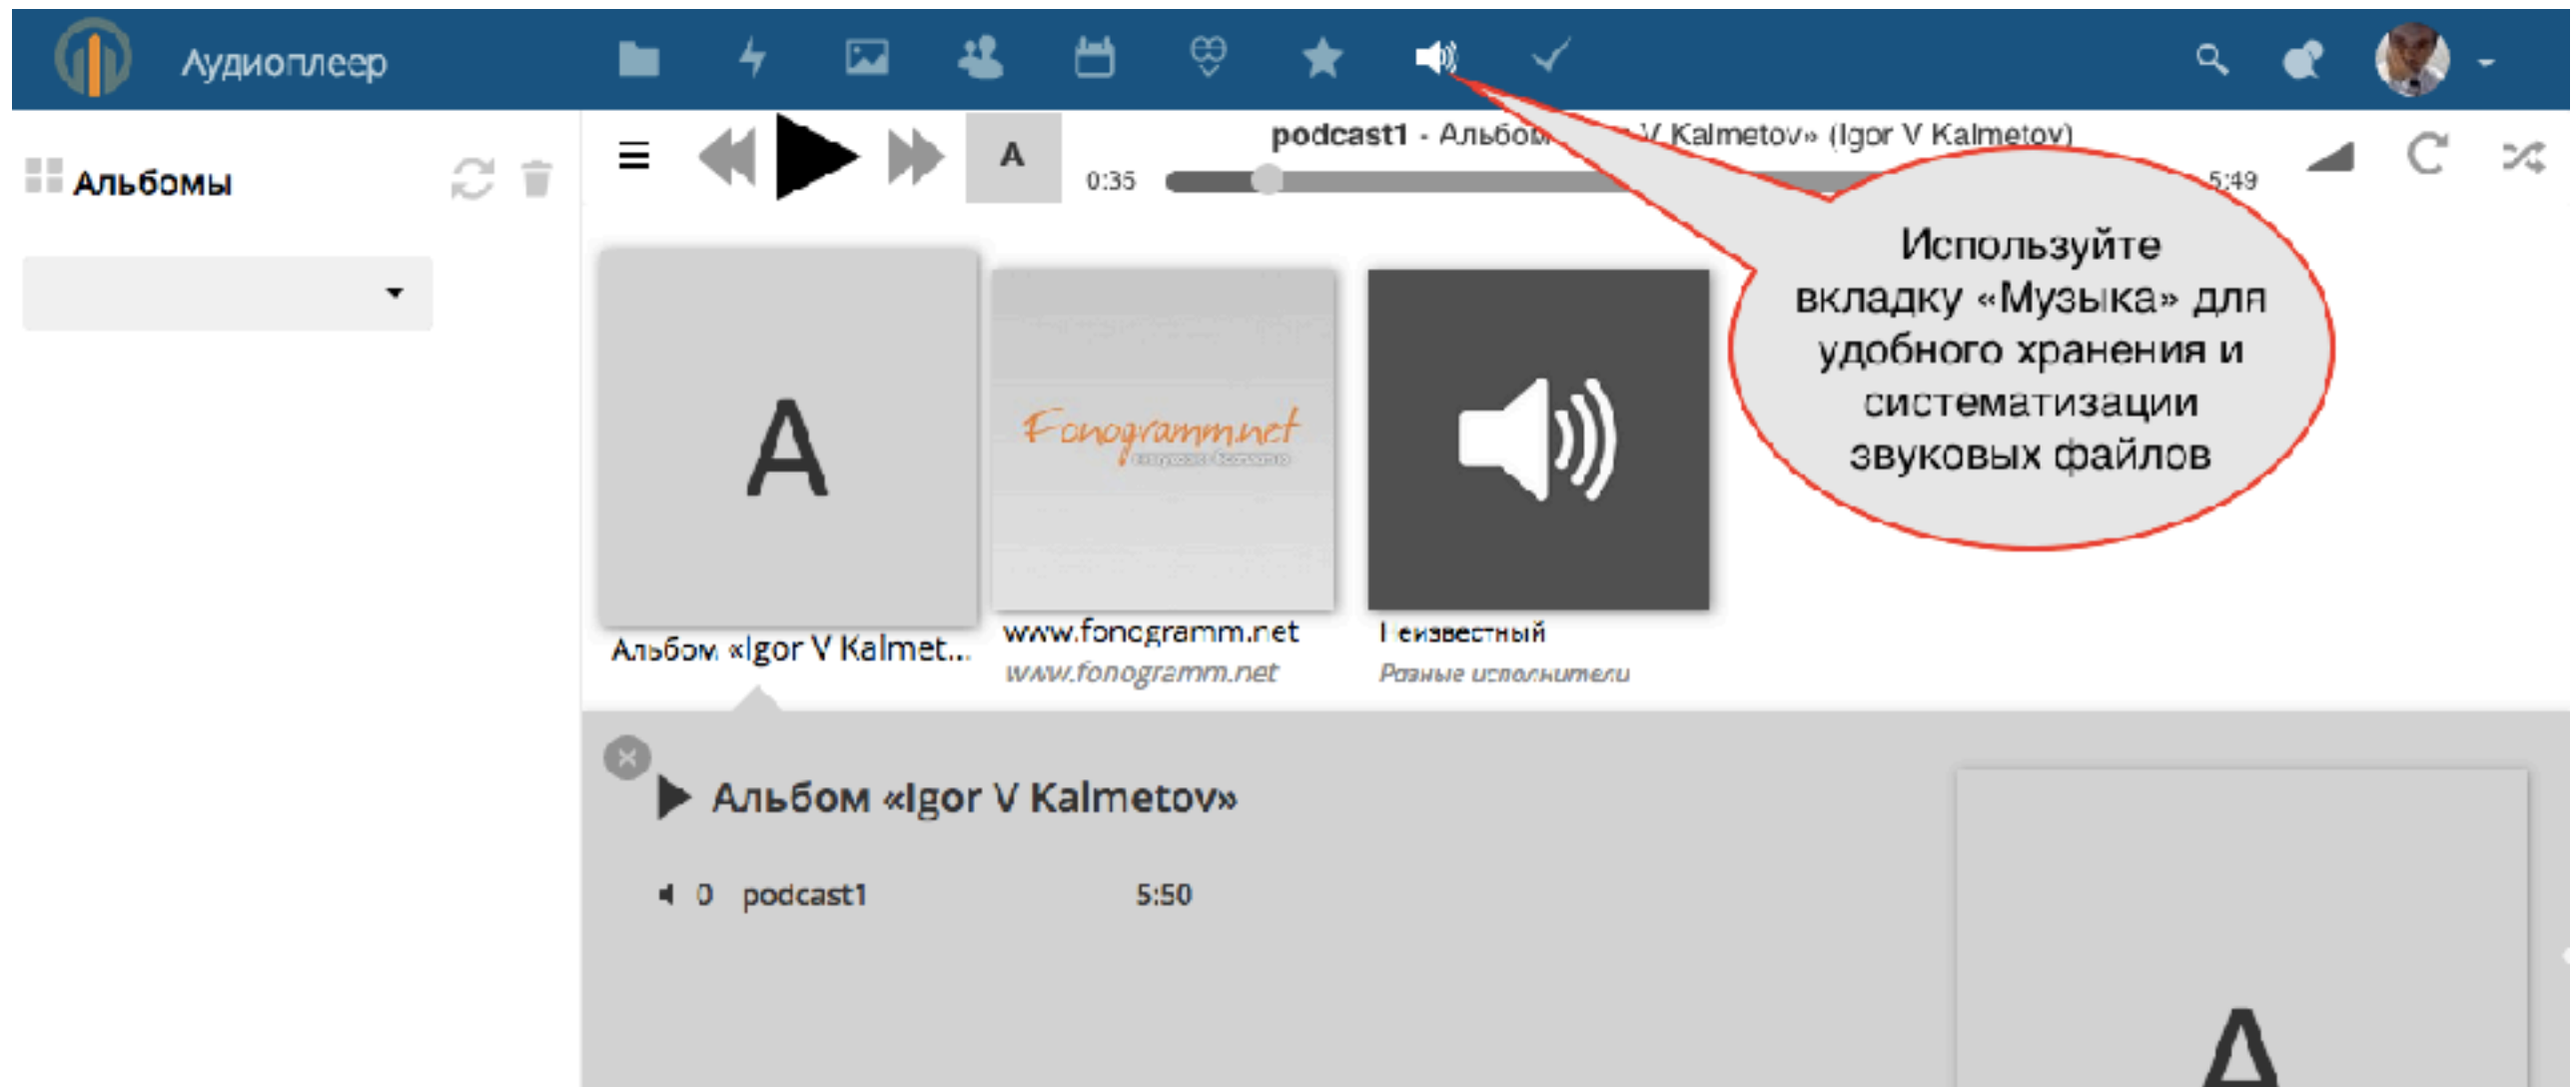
Аудиоплеер

Альбомы

A

podcast1 - Альбом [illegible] V Kalmetov» (Igor V Kalmetov)

0:35

5:49

Используйте вкладку «Музыка» для удобного хранения и систематизации звуковых файлов

A

Fonogramm.net

Альбом «Igor V Kalmet...

www.fonogramm.net
www.fonogramm.net

Неизвестный
Разные исполнители

Альбом «Igor V Kalmetov»

0 podcast1 5:50

A